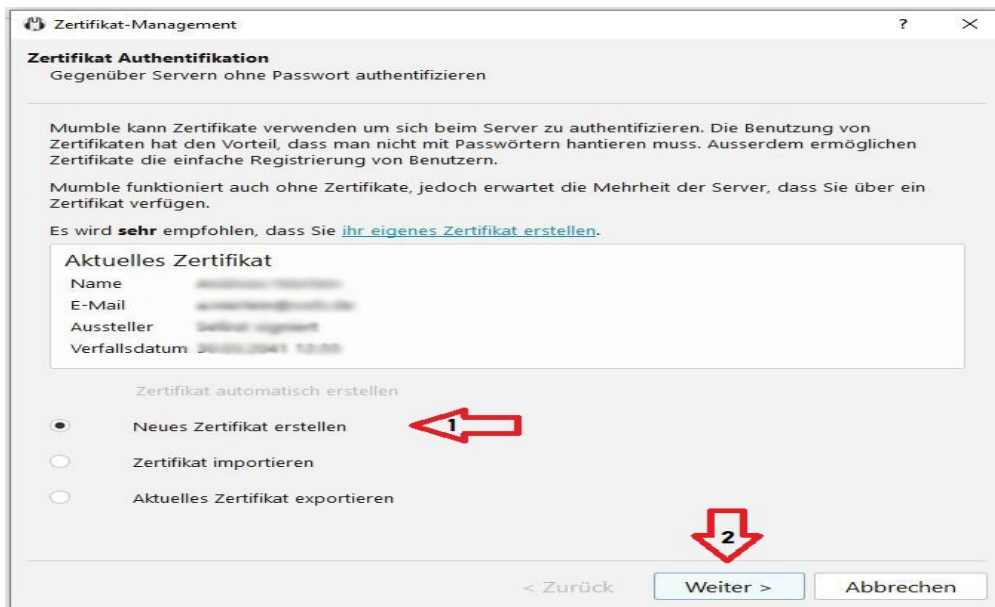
Zertifikat-Management ? ×

Zertifikat Authentifikation
Gegenüber Servern ohne Passwort authentifizieren

Mumble kann Zertifikate verwenden um sich beim Server zu authentifizieren. Die Benutzung von Zertifikaten hat den Vorteil, dass man nicht mit Passwörtern hantieren muss. Ausserdem ermöglichen Zertifikate die einfache Registrierung von Benutzern.

Mumble funktioniert auch ohne Zertifikate, jedoch erwartet die Mehrheit der Server, dass Sie über ein Zertifikat verfügen.

Es wird **sehr** empfohlen, dass Sie ihr eigenes Zertifikat erstellen.

Aktuelles Zertifikat
Name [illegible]
E-Mail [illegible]
Aussteller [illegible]
Verfallsdatum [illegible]

Zertifikat automatisch erstellen
Neues Zertifikat erstellen
1
Zertifikat importieren
Aktuelles Zertifikat exportieren

2
< Zurück Weiter > Abbrechen